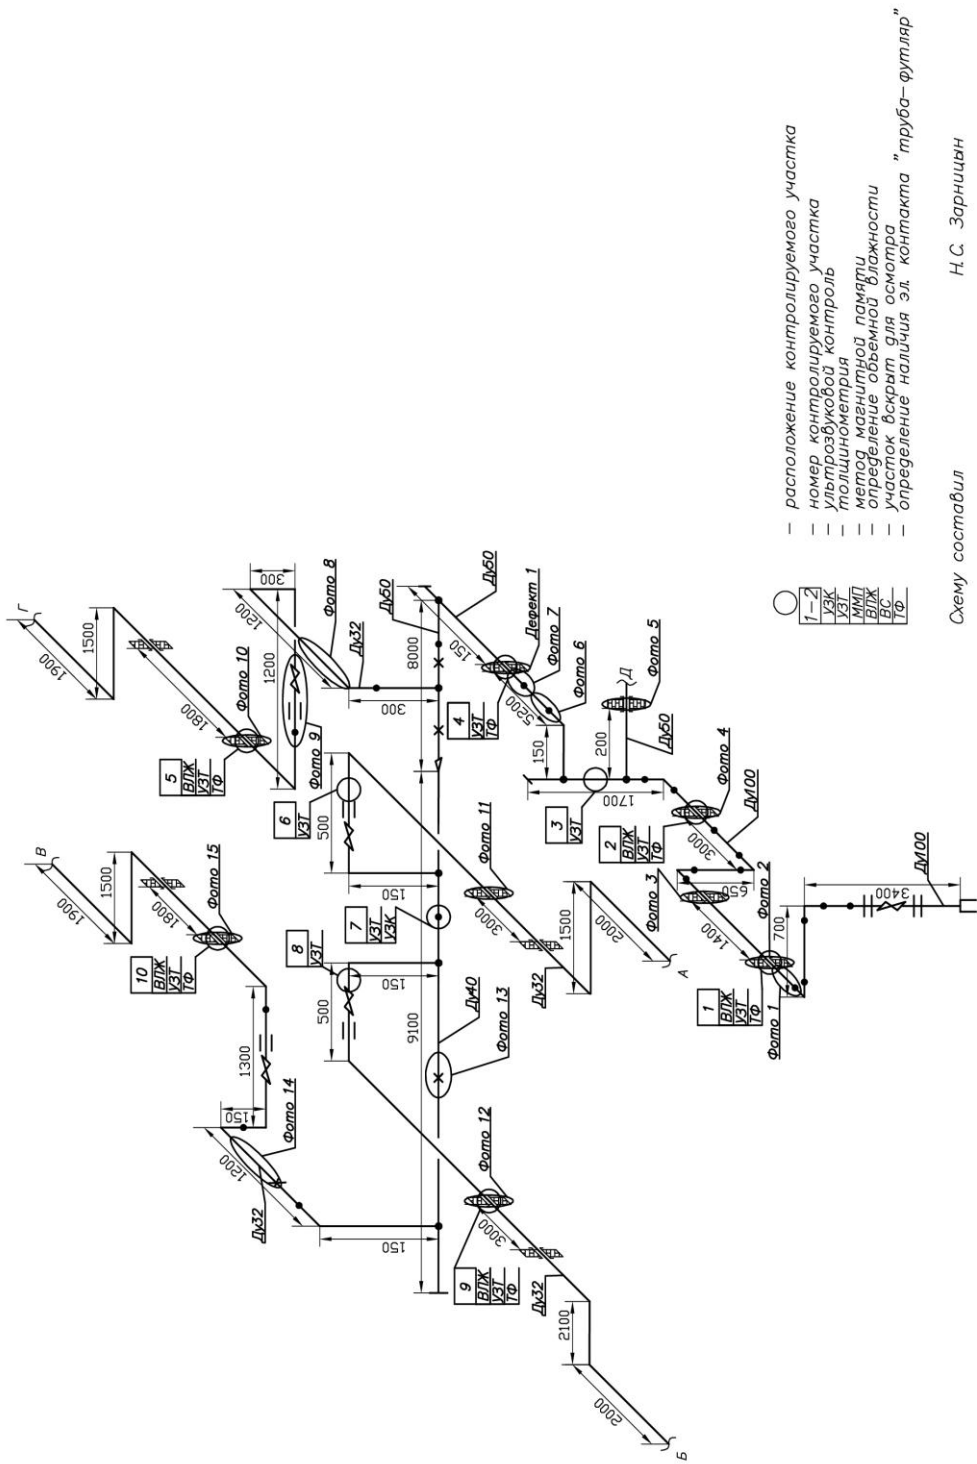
1–2
УЗК
УЗТ
ММП
ВЛЖ
ВС
ТФ

– расположение контролируемого участка
– номер контролируемого участка
– ультрозвуковой контроль
– толщинометрия
– метод магнитной памяти
– определение объемной влажности
– участок вскрыт для осмотра
– определение наличия эл. контакта "труба–футляр"

Схему составил Н.С. Зарницын

Г
1900
1500
1200
300
Фото 8
Фото 10
1200
1800
Ду32
Ду50
Ду50
8000
150
Дефект 1
Фото 7
Фото 6
5200
300
4
УЗТ
ТФ
5
ВЛЖ
УЗТ
ТФ
Фото 9
150
200
Д
Фото 5
Ду50
6
УЗТ
500
1700
3
УЗТ
Фото 4
Ду100
2
ВЛЖ
УЗТ
ТФ
3000
Фото 11
В
1900
1500
Фото 15
1800
10
ВЛЖ
УЗТ
ТФ
150
7
УЗТ
УЗК
3000
1500
2000
Фото 3
650
Фото 2
Ду100
3400
8
УЗТ
150
500
Ду32
А
1400
700
1
ВЛЖ
УЗТ
ТФ
Фото 1
9100
Ду40
Фото 13
1300
150
Фото 14
1200
Ду32
Фото 12
3000
150
9
ВЛЖ
УЗТ
ТФ
Ду32
2100
2000
Б